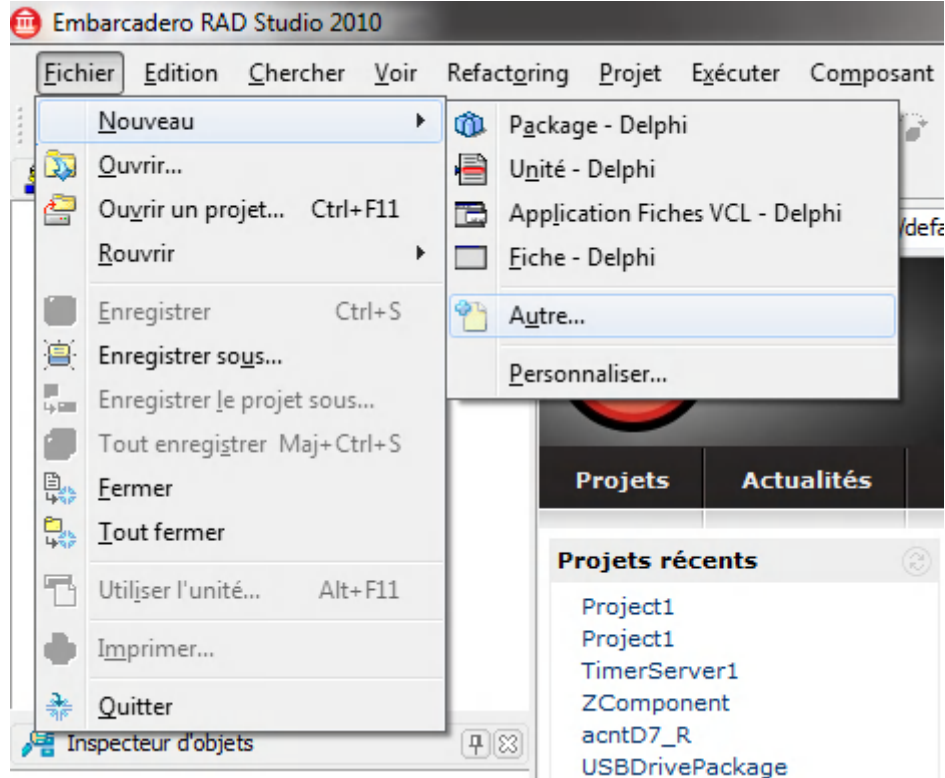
Embarcadero RAD Studio 2010

Fichier Edition Chercher Voir Refactoring Projet Exécuter Composant

Nouveau
Ouvrir...
Ouvrir un projet... Ctrl+F11
Rouvrir
Enregistrer Ctrl+S
Enregistrer sous...
Enregistrer le projet sous...
Tout enregistrer Maj+Ctrl+S
Fermer
Tout fermer
Utiliser l'unité... Alt+F11
Imprimer...
Quitter

Package - Delphi
Unité - Delphi
Application Fiches VCL - Delphi
Fiche - Delphi
Autre...
Personnaliser...

\defa

Projets Actualités

Projets récents
Project1
Project1
TimerServer1
ZComponent
acntD7_R
USBDrivePackage

Inspecteur d'objets